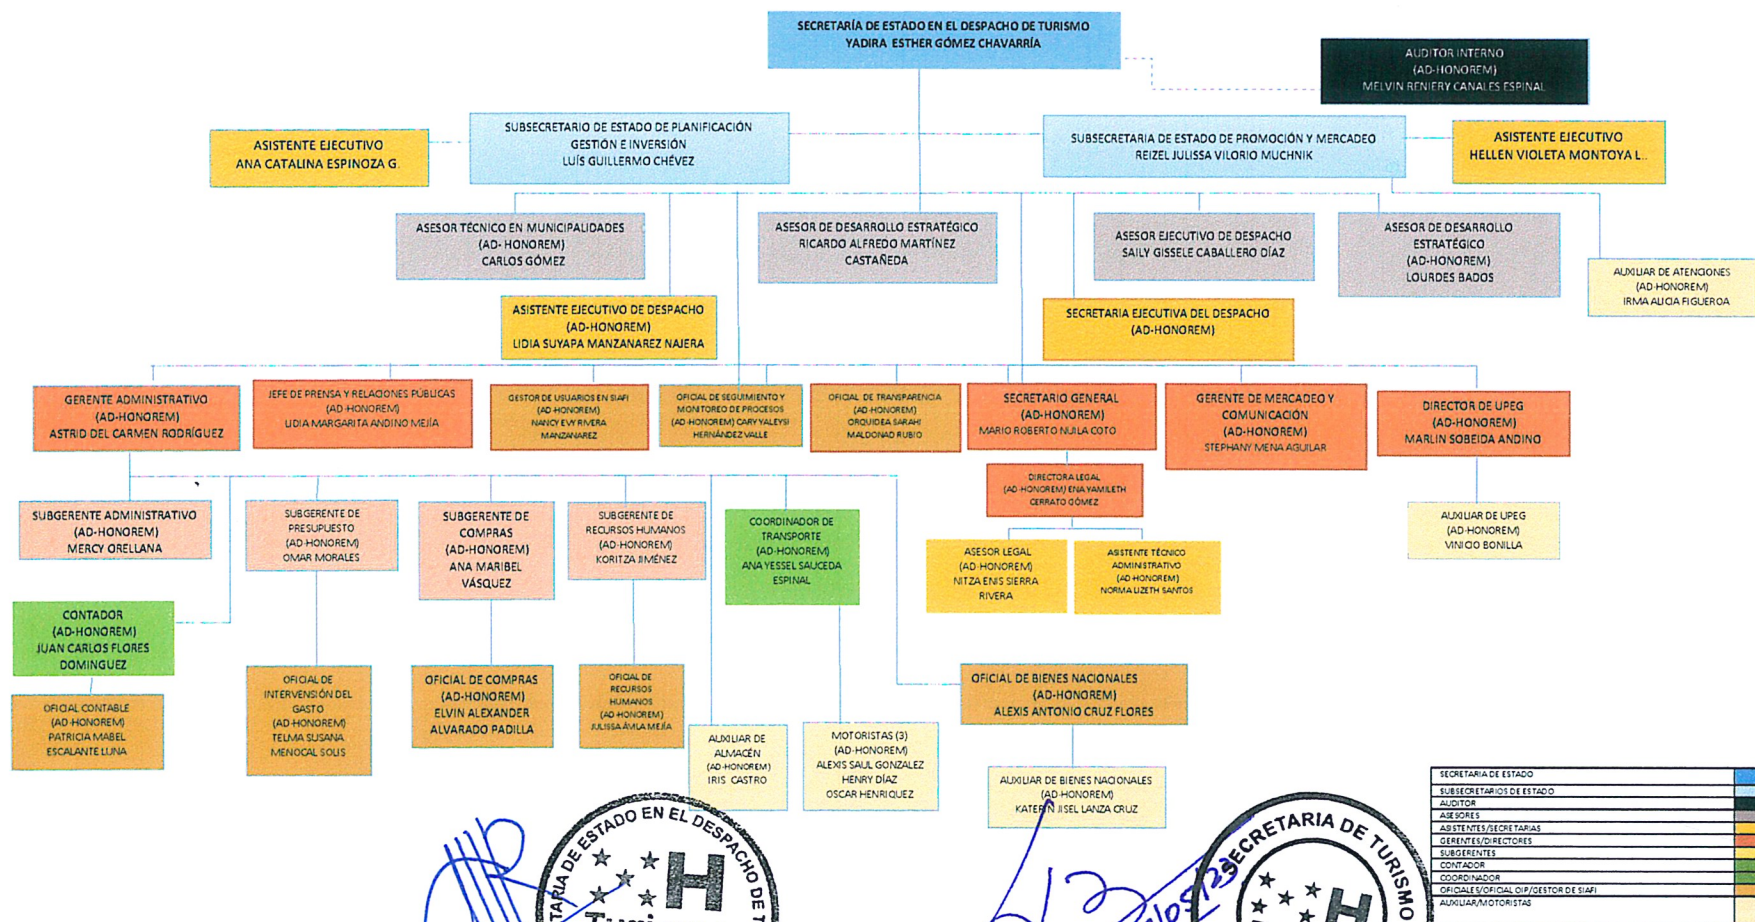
SECRETARÍA DE ESTADO EN EL DESPACHO DE TURISMO
YADIRA ESTHER GÓMEZ CHAVARRÍA

AUDITOR INTERNO
(AD-HONOREM)
MELVIN RENIERY CANALES ESPINAL

ASISTENTE EJECUTIVO
ANA CATALINA ESPINOZA G.

SUBSECRETARIO DE ESTADO DE PLANIFICACIÓN GESTIÓN E INVERSIÓN
LUÍS GUILLERMO CHÉVEZ

SUBSECRETARIA DE ESTADO DE PROMOCIÓN Y MERCADEO
REIZEL JULISSA VILORIO MUCHNIK

ASISTENTE EJECUTIVO
HELLEN VIOLETA MONTOYA L.

ASESOR TÉCNICO EN MUNICIPALIDADES
(AD- HONOREM)
CARLOS GÓMEZ

ASESOR DE DESARROLLO ESTRATÉGICO
RICARDO ALFREDO MARTÍNEZ CASTAÑEDA

ASESOR EJECUTIVO DE DESPACHO
SAILY GISSELE CABALLERO DÍAZ

ASESOR DE DESARROLLO ESTRATÉGICO
(AD-HONOREM)
LOURDES BADOS

AUXILIAR DE ATENCIONES
(AD-HONOREM)
IRMA ALICIA FIGUEROA

ASISTENTE EJECUTIVO DE DESPACHO
(AD-HONOREM)
LIDIA SUYAPA MANZANAREZ NAJERA

SECRETARIA EJECUTIVA DEL DESPACHO
(AD-HONOREM)

GERENTE ADMINISTRATIVO
(AD-HONOREM)
ASTRID DEL CARMEN RODRÍGUEZ

JEFE DE PRENSA Y RELACIONES PÚBLICAS
(AD-HONOREM)
LIDIA MARGARITA ANDINO MEJÍA

GESTOR DE USUARIOS EN SIAFI
(AD-HONOREM)
NANCY EVY RIVERA MANZANAREZ

OFICIAL DE SEGUIMIENTO Y MONITOREO DE PROCESOS
(AD-HONOREM) CARY YALEYSI HERNÁNDEZ VALLE

OFICIAL DE TRANSPARENCIA
(AD-HONOREM)
ORQUIDEA SARAHI MALDONAD RUBIO

SECRETARIO GENERAL
(AD-HONOREM)
MARIO ROBERTO NUILA COTO

GERENTE DE MERCADEO Y COMUNICACIÓN
(AD-HONOREM)
STEPHANY MENA AGUILAR

DIRECTOR DE UPEG
(AD-HONOREM)
MARLIN SOBEIDA ANDINO

DIRECTORA LEGAL
(AD-HONOREM) ENA YAMILETH CERRATO GÓMEZ

SUBGERENTE ADMINISTRATIVO
(AD-HONOREM)
MERCY ORELLANA

SUBGERENTE DE PRESUPUESTO
(AD-HONOREM)
OMAR MORALES

SUBGERENTE DE COMPRAS
(AD-HONOREM)
ANA MARIBEL VÁSQUEZ

SUBGERENTE DE RECURSOS HUMANOS
(AD-HONOREM)
KORITZA JIMÉNEZ

COORDINADOR DE TRANSPORTE
(AD-HONOREM)
ANA YESSEL SAUCEDA ESPINAL

ASESOR LEGAL
(AD-HONOREM)
NITZA ENIS SIERRA RIVERA

ASISTENTE TÉCNICO ADMINISTRATIVO
(AD-HONOREM)
NORMA LIZETH SANTOS

AUXILIAR DE UPEG
(AD-HONOREM)
VINICIO BONILLA

CONTADOR
(AD-HONOREM)
JUAN CARLOS FLORES DOMINGUEZ

OFICIAL CONTABLE
(AD-HONOREM)
PATRICIA MABEL ESCALANTE LUNA

OFICIAL DE INTERVENSIÓN DEL GASTO
(AD-HONOREM)
TELMA SUSANA MENOCAL SOLIS

OFICIAL DE COMPRAS
(AD-HONOREM)
ELVIN ALEXANDER ALVARADO PADILLA

OFICIAL DE RECURSOS HUMANOS
(AD-HONOREM)
JULISSA AMLA MEJÍA

AUXILIAR DE ALMACÉN
(AD-HONOREM)
IRIS CASTRO

MOTORISTAS (3)
(AD-HONOREM)
ALEXIS SAUL GONZALEZ
HENRY DÍAZ
OSCAR HENRIQUEZ

OFICIAL DE BIENES NACIONALES
(AD-HONOREM)
ALEXIS ANTONIO CRUZ FLORES

AUXILIAR DE BIENES NACIONALES
(AD-HONOREM)
KATERIN JISEL LANZA CRUZ

SECRETARIA DE ESTADO
SUBSECRETARIOS DE ESTADO
AUDITOR
ASESORES
ASISTENTES/SECRETARIAS
GERENTES/DIRECTORES
SUBGERENTES
CONTADOR
COORDINADOR
OFICIALES/OFICIAL OIP/GESTOR DE SIAFI
AUXILIAR/MOTORISTAS

SECRETARIA DE ESTADO EN EL DESPACHO DE T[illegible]
H
SECRETARIA DE TURISMO
H